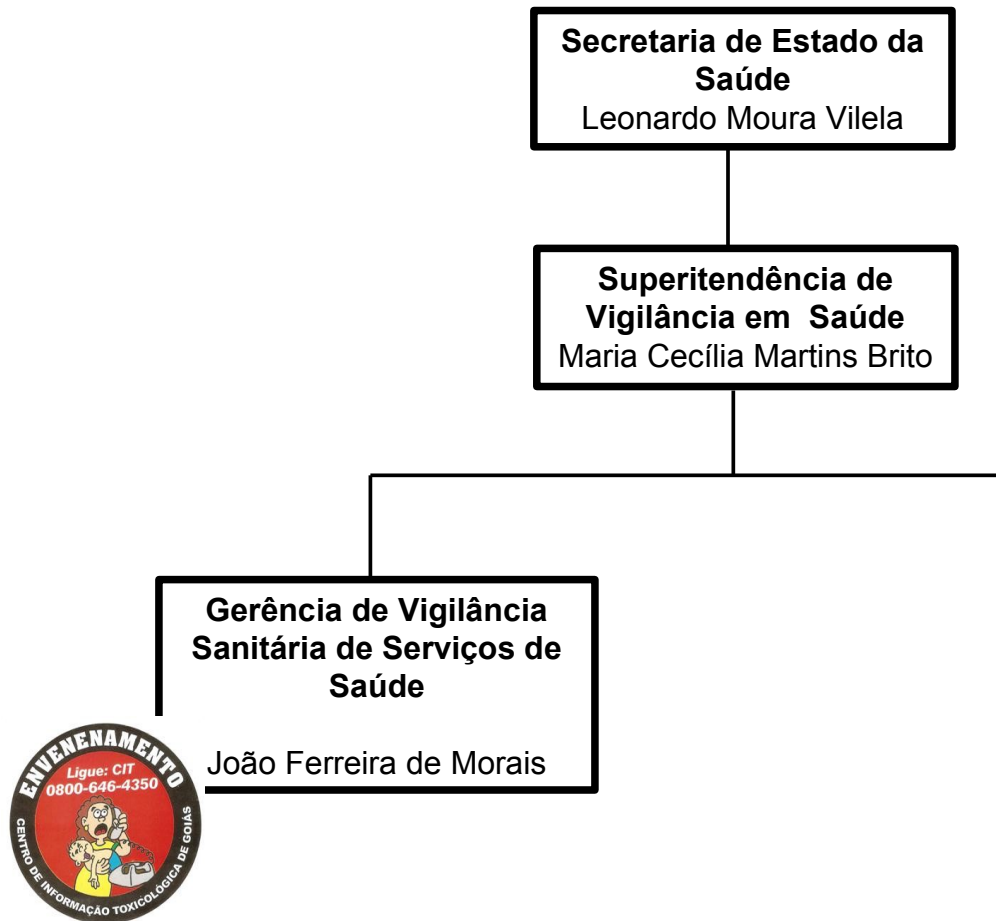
Secretaria de Estado da Saúde
Leonardo Moura Vilela

Superitendência de Vigilância em Saúde
Maria Cecília Martins Brito

Gerência de Vigilância Sanitária de Serviços de Saúde

João Ferreira de Morais

ENVENENAMENTO
Ligue: CIT
0800-646-4350
CENTRO DE INFORMAÇÃO TOXICOLÓGICA DE GOIÁS